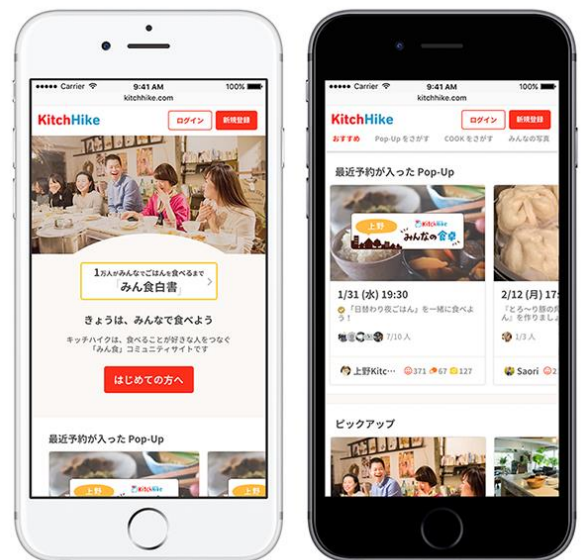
Carrier 9:41 AM 100%
kitchhike.com

KitchHike
ログイン
新規登録

1万人がみんなでごはんを食べるまで
「みん食白書」

きょうは、みんなで食べよう

キッチハイクは、食べることが好きな人をつなぐ「みん食」コミュニティサイトです

はじめての方へ

最近予約が入った Pop-Up

上野
KitchHike

Carrier 9:41 AM 100%
kitchhike.com

KitchHike
ログイン
新規登録

おすすめ
Pop-Upをさがす
COOKをさがす
みんなの写真

最近予約が入った Pop-Up

上野
KitchHike
みんなの食卓

1/31 (水) 19:30
「日替わり夜ごはん」を一緒に食べよう！
7/10 人
上野Kitc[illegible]
371 67 124

2/12 (月) 15:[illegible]
「とろ〜り豚の角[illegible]
Saori

ピックアップ